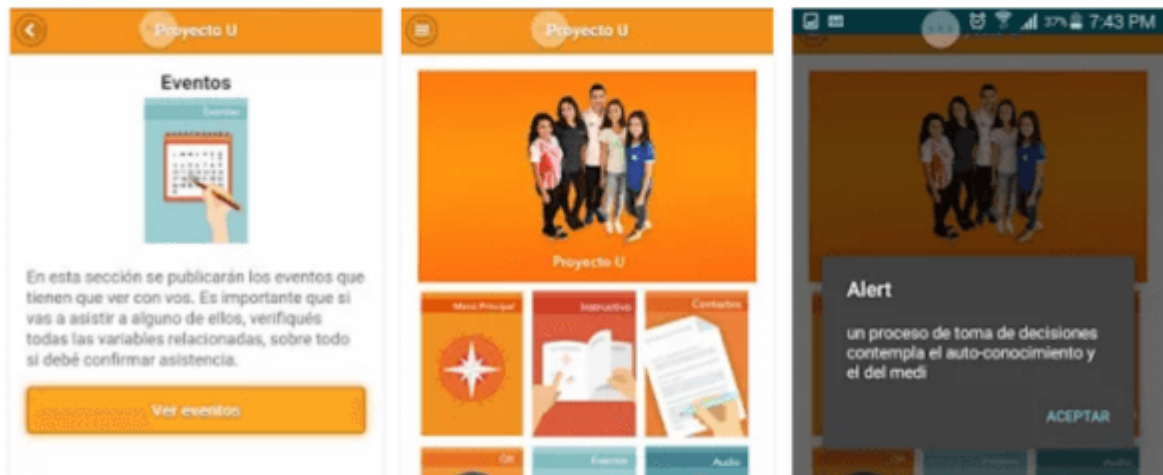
Proyecto U

Eventos

Eventos

En esta sección se publicarán los eventos que tienen que ver con vos. Es importante que si vas a asistir a alguno de ellos, verifiqués todas las variables relacionadas, sobre todo si debé confirmar asistencia.

Ver eventos

Proyecto U

Proyecto U

Menú Principal

Instructivo

Contactos

OK

Eventos

Audio

7:43 PM

Alert

un proceso de toma de decisiones contempla el auto-conocimiento y el del medi

ACEPTAR